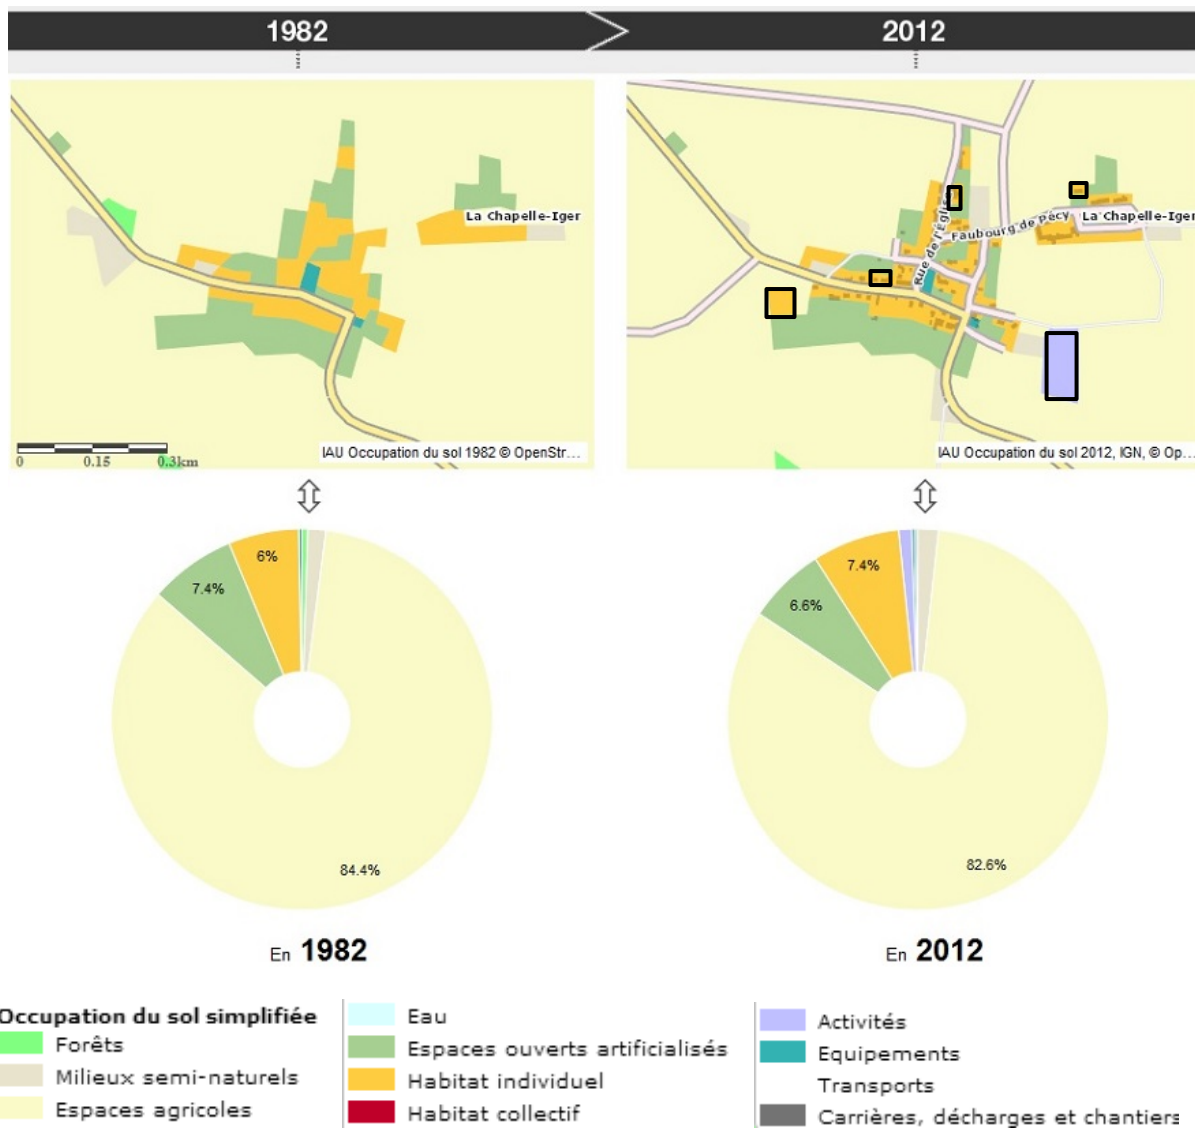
1982

2012

La Chapelle-Iger

0 0.15 0.3km

IAU Occupation du sol 1982 © OpenStr...

Rue de l'Eglise

Faubourg de Pécy

La Chapelle-Iger

IAU Occupation du sol 2012, IGN, © Op...

6%

7.4%

84.4%

7.4%

6.6%

82.6%

En 1982

En 2012

Occupation du sol simplifiée

Forêts

Milieux semi-naturels

Espaces agricoles

Eau

Espaces ouverts artificialisés

Habitat individuel

Habitat collectif

Activités

Equipements

Transports

Carrières, décharges et chantiers